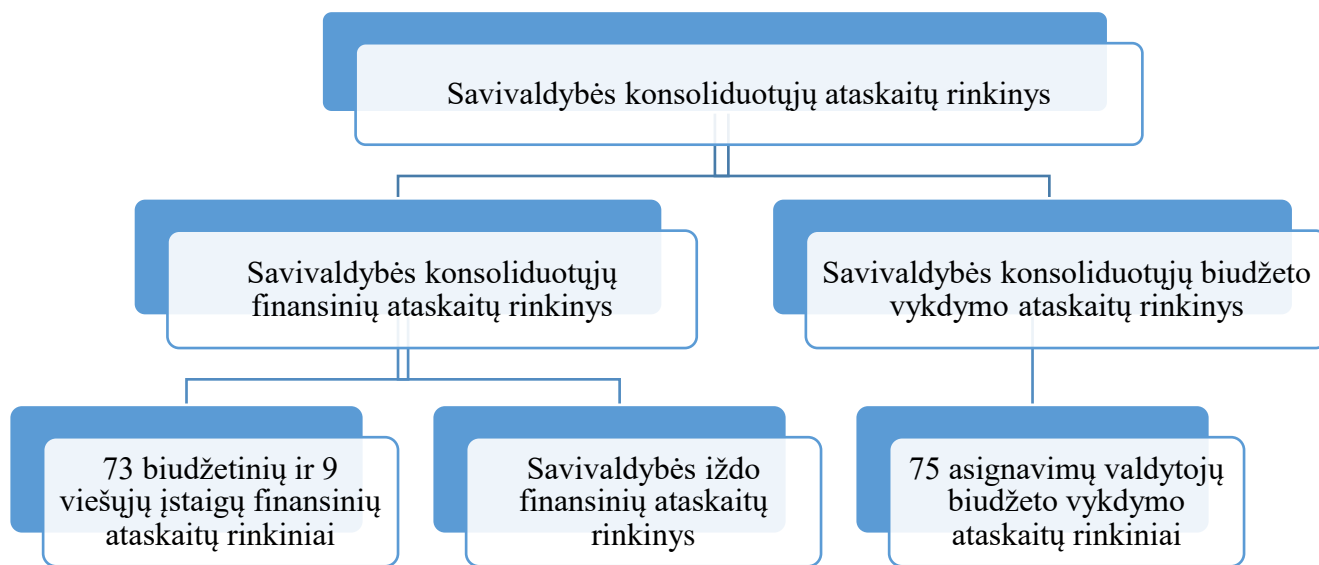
Savivaldybės konsoliduotųjų ataskaitų rinkinys

Savivaldybės konsoliduotųjų finansinių ataskaitų rinkinys

Savivaldybės konsoliduotųjų biudžeto vykdymo ataskaitų rinkinys

73 biudžetinių ir 9 viešųjų įstaigų finansinių ataskaitų rinkiniai

Savivaldybės iždo finansinių ataskaitų rinkinys

75 asignavimų valdytojų biudžeto vykdymo ataskaitų rinkiniai